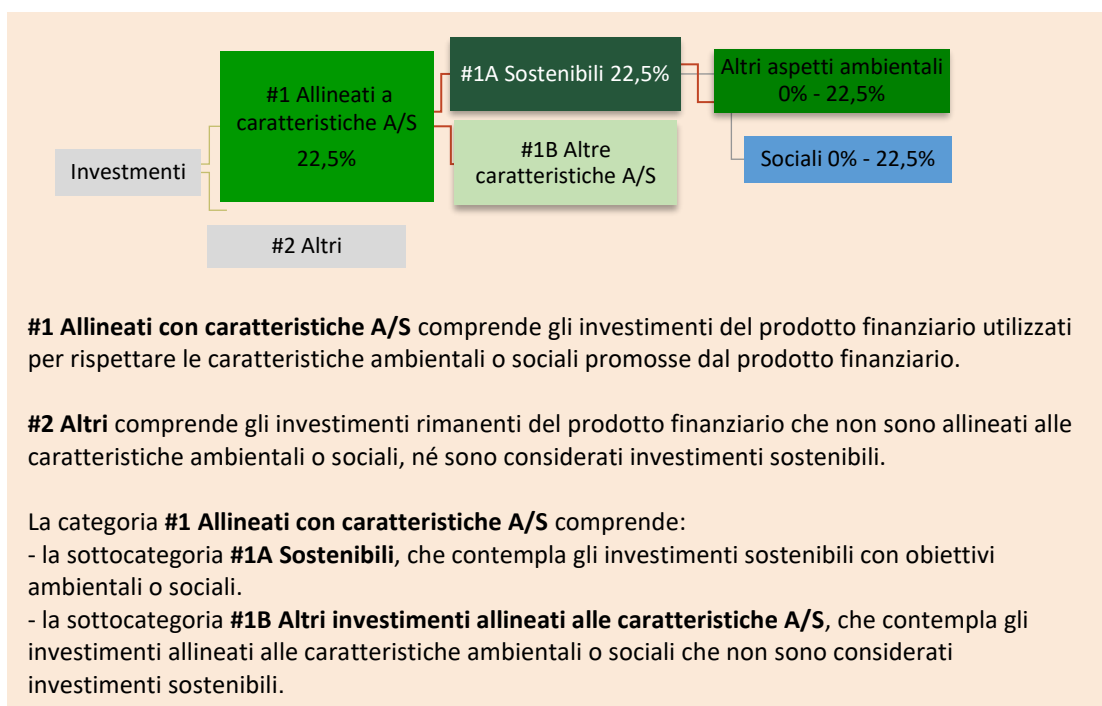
Investmenti

#1 Allineati a caratteristiche A/S 22,5%

#1A Sostenibili 22,5%

Altri aspetti ambientali 0% - 22,5%

Sociali 0% - 22,5%

#1B Altre caratteristiche A/S

#2 Altri

**#1 Allineati con caratteristiche A/S** comprende gli investimenti del prodotto finanziario utilizzati per rispettare le caratteristiche ambientali o sociali promosse dal prodotto finanziario.

**#2 Altri** comprende gli investimenti rimanenti del prodotto finanziario che non sono allineati alle caratteristiche ambientali o sociali, né sono considerati investimenti sostenibili.

La categoria **#1 Allineati con caratteristiche A/S** comprende:
- la sottocategoria **#1A Sostenibili**, che contempla gli investimenti sostenibili con obiettivi ambientali o sociali.
- la sottocategoria **#1B Altri investimenti allineati alle caratteristiche A/S**, che contempla gli investimenti allineati alle caratteristiche ambientali o sociali che non sono considerati investimenti sostenibili.